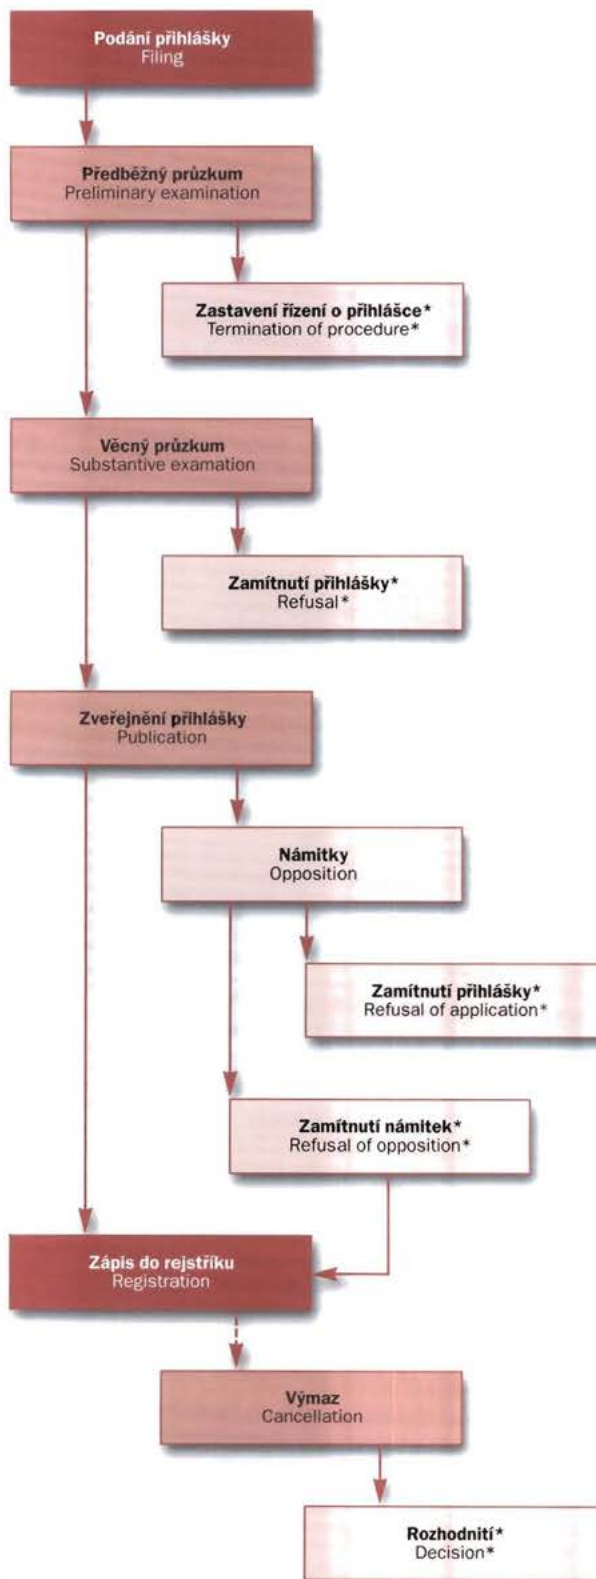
Podání přihlášky
Filing

Předběžný průzkum
Preliminary examination

Zastavení řízení o přihlášce*
Termination of procedure*

Věcný průzkum
Substantive examination

Zamítnutí přihlášky*
Refusal*

Zveřejnění přihlášky
Publication

Námitky
Opposition

Zamítnutí přihlášky*
Refusal of application*

Zamítnutí námitek*
Refusal of opposition*

Zápis do rejstříku
Registration

Výmaz
Cancellation

Rozhodnití*
Decision*